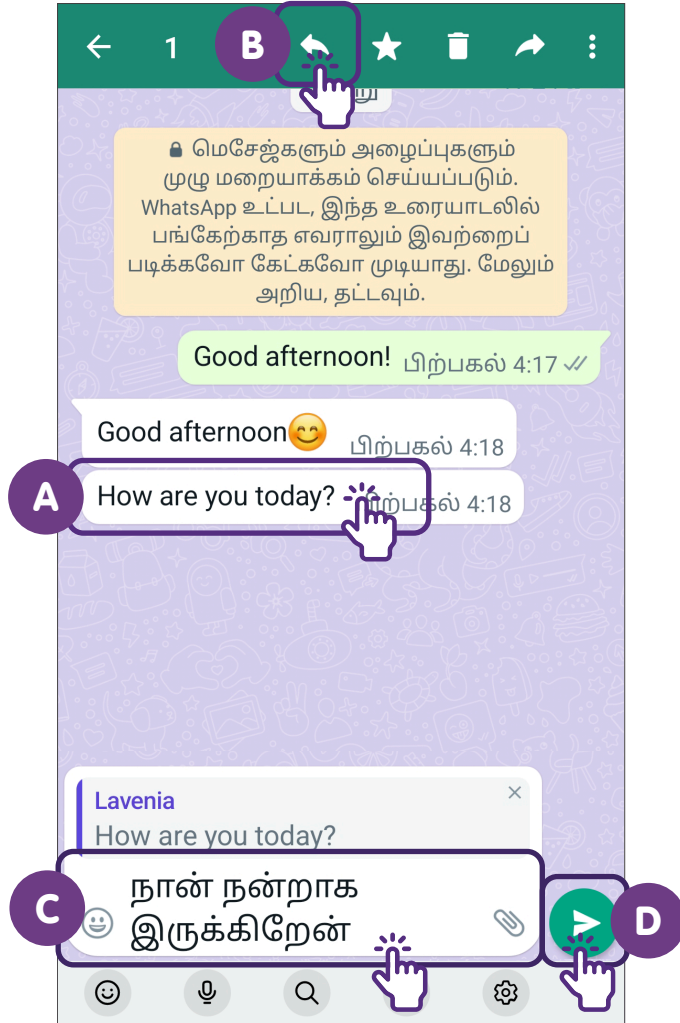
1

B

மெசேஜ்களும் அழைப்புகளும் முழு மறையாக்கம் செய்யப்படும். WhatsApp உட்பட, இந்த உரையாடலில் பங்கேற்காத எவராலும் இவற்றைப் படிக்கவோ கேட்கவோ முடியாது. மேலும் அறிய, தட்டவும்.

Good afternoon! பிற்பகல் 4:17

Good afternoon😊 பிற்பகல் 4:18

A

How are you today? பிற்பகல் 4:18

Lavenia
How are you today?

C

நான் நன்றாக இருக்கிறேன்

D